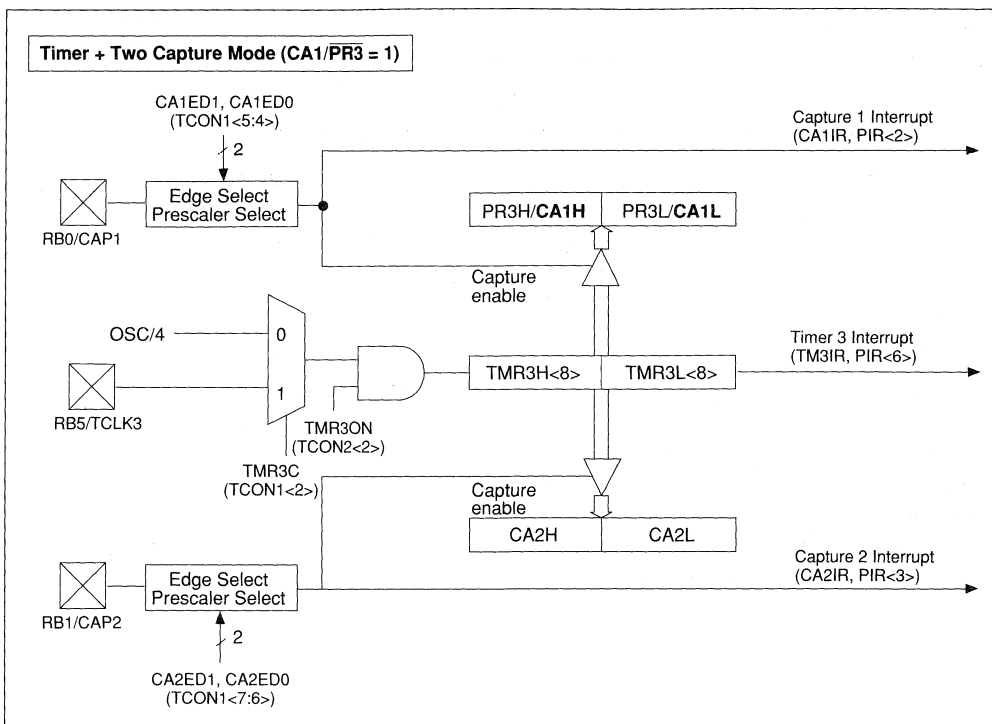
Timer + Two Capture Mode (CA1/$\overline{PR3}$ = 1)

CA1ED1, CA1ED0
(TCON1<5:4>)

2

Capture 1 Interrupt
(CA1IR, PIR<2>)

Edge Select
Prescaler Select

RB0/CAP1

PR3H/**CA1H**

PR3L/**CA1L**

Capture
enable

OSC/4

0

1

Timer 3 Interrupt
(TM3IR, PIR<6>)

RB5/TCLK3

TMR3H<8>

TMR3L<8>

TMR3ON
(TCON2<2>)

TMR3C
(TCON1<2>)

Capture
enable

CA2H

CA2L

Capture 2 Interrupt
(CA2IR, PIR<3>)

Edge Select
Prescaler Select

RB1/CAP2

2

CA2ED1, CA2ED0
(TCON1<7:6>)